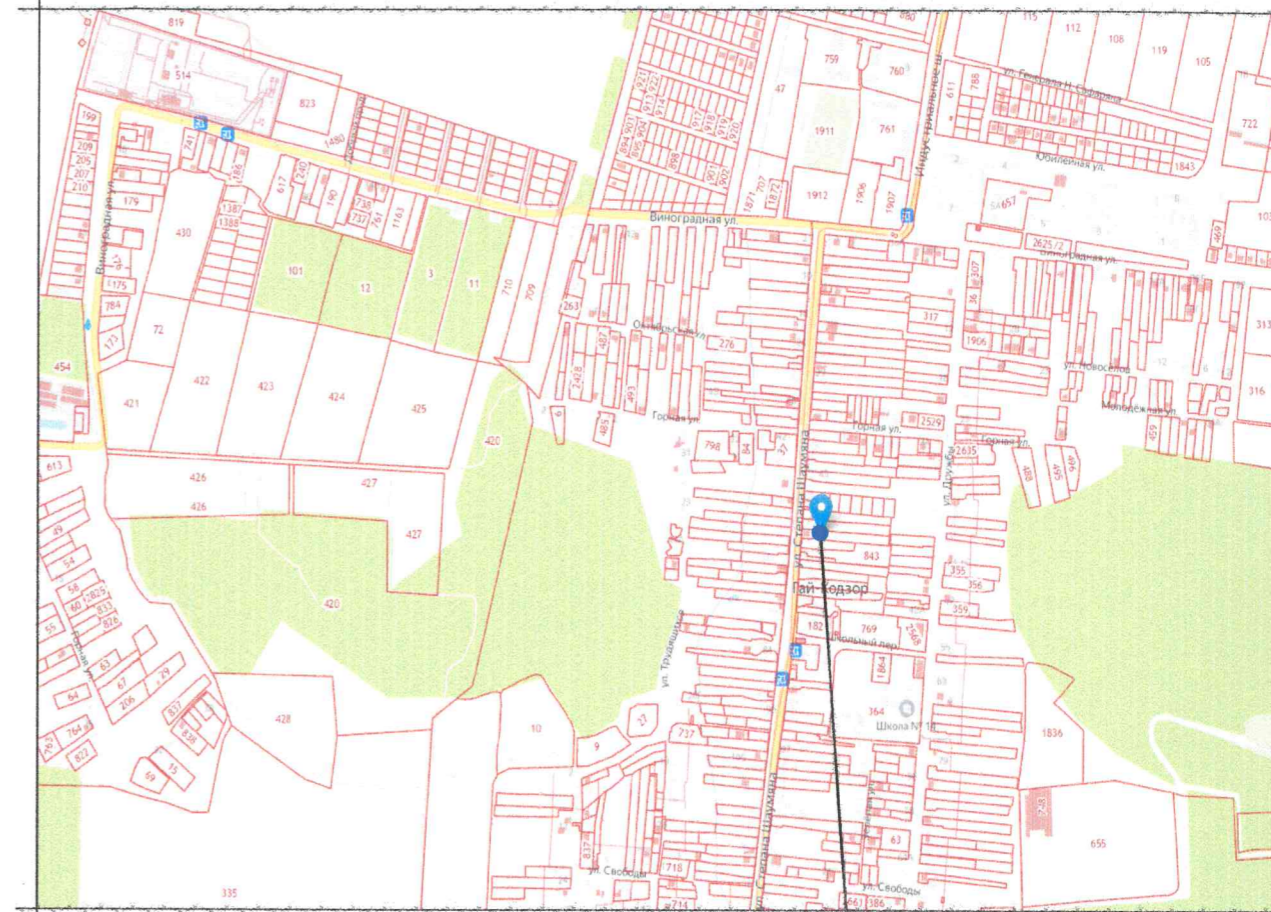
819
514
823
1480
199
209
205
207
210
741
186
617
240
190
738
737
761
1163
179
430
1387
1388
Виноградная ул.
Виноградная ул.
101
12
3
11
710
709
176
175
784
173
72
454
421
422
423
424
425
420
613
426
426
427
427
420
49
54
58
60
829
833
826
55
63
67
206
29
64
764
822
837
838
15
49
428
10
9
27
737
335
921
922
913
914
917
918
919
920
894
901
895
900
898
901
902
1871
707
1872
47
759
760
1911
761
1912
1906
1907
Индустриальное ш.
80
115
112
108
119
105
611
788
ул. Генерала Н. Сабарова
722
Юбилейная ул.
1843
657
2625/2
Виноградная ул.
307
36
1906
317
263
487
Октябрьская ул.
276
2428
493
ул. Новоселов
316
313
Молодёжная ул.
Горная ул.
485
798
84
37
Горная ул.
2529
Горная ул.
2635
459
480
495
496
ул. Степана Шаумяна
ул. Дружбы
843
355
356
359
Гай-Кодзор
182
769
2688
Больный пер.
1864
364
Школа № 1
1836
ул. Трудящихся
ул. Степана Шаумяна
63
655
718
714
ул. Свободы
ул. Свободы
661
386